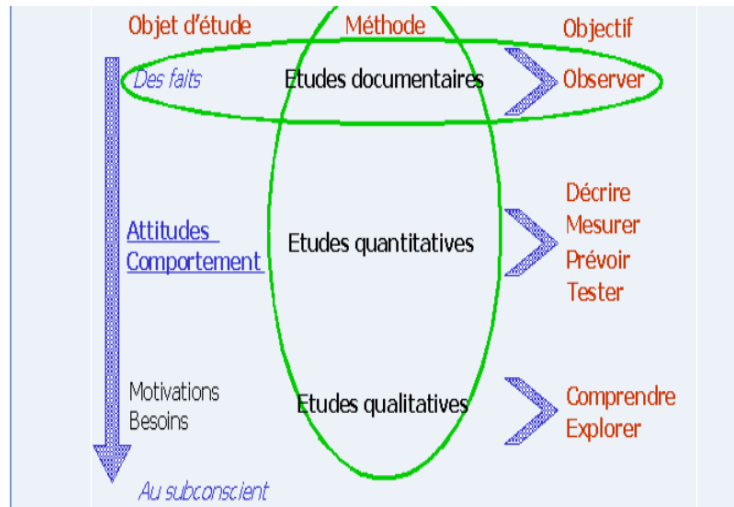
| Objet d'étude | Méthode | Objectif |
|---|---|---|
| Des faits | Etudes documentaires | Observer |
| Attitudes Comportement | Etudes quantitatives | Décrire Mesurer Prévoir Tester |
| Motivations Besoins | Etudes qualitatives | Comprendre Explorer |

Au subconscient